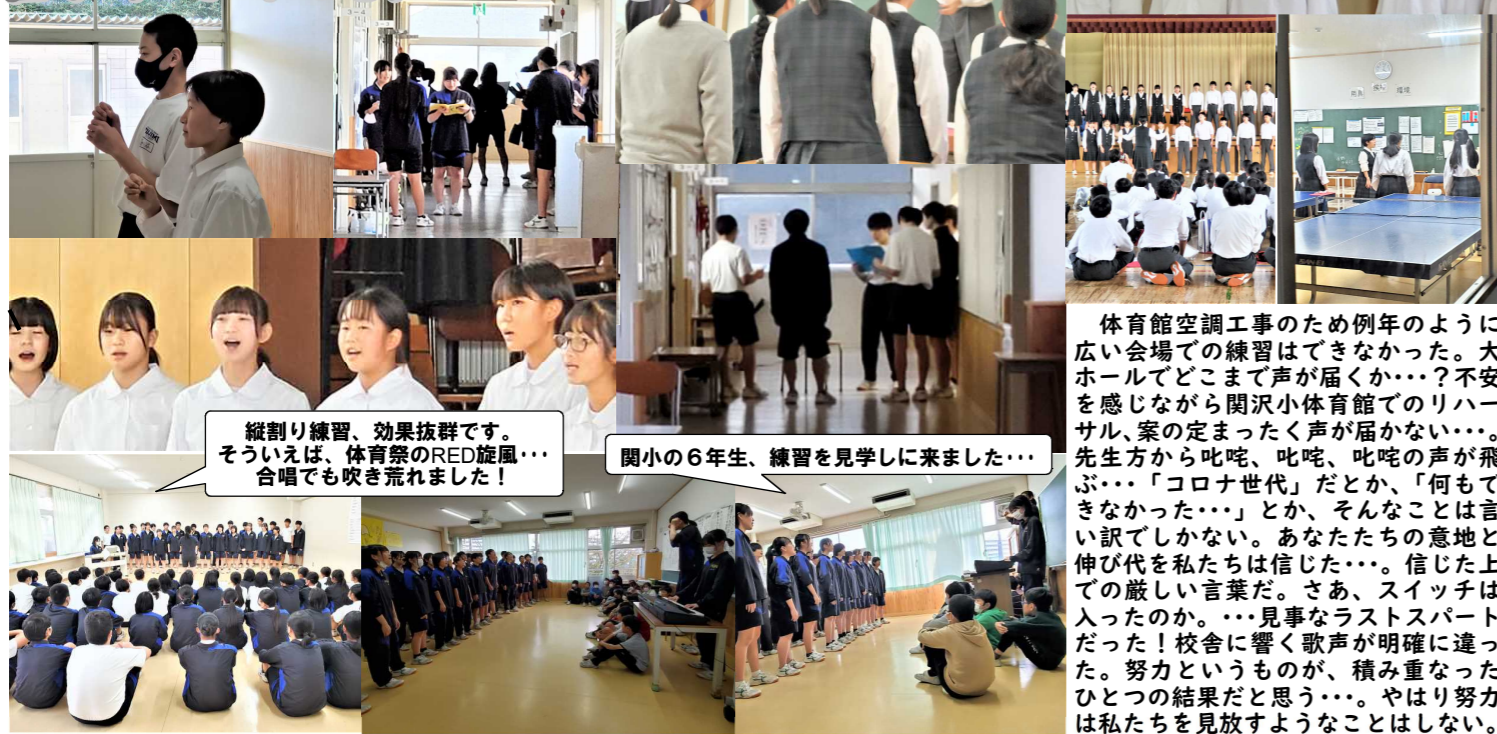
縦割り練習、効果抜群です。
そういえば、体育祭のRED旋風･･･
合唱でも吹き荒れました！

関小の６年生、練習を見学しに来ました･･･

体育館空調工事のため例年のように広い会場での練習はできなかった。大ホールでどこまで声が届くか･･･？不安を感じながら関沢小体育館でのリハーサル､案の定まったく声が届かない･･･。先生方から叱咤、叱咤、叱咤の声が飛ぶ･･･「コロナ世代」だとか、「何もできなかった･･･」とか、そんなことは言い訳でしかない。あなたたちの意地と伸び代を私たちは信じた･･･。信じた上での厳しい言葉だ。さあ、スイッチは入ったのか。･･･見事なラストスパートだった！校舎に響く歌声が明確に違った。努力というものが、積み重なったひとつの結果だと思う･･･。やはり努力は私たちを見放すようなことはしない。